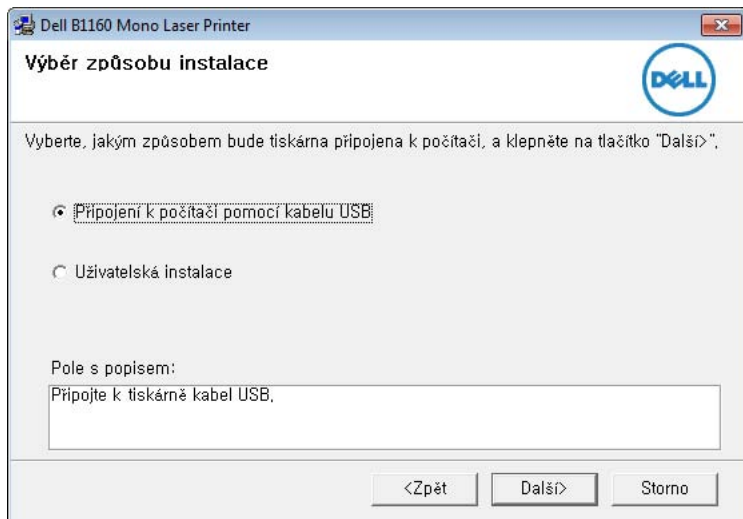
Dell B1160 Mono Laser Printer

Výběr způsobu instalace

DELL

Vyberte, jakým způsobem bude tiskárna připojena k počítači, a klepněte na tlačítko "Další>",

Připojení k počítači pomocí kabelu USB

Uživatelská instalace

Pole s popisem:

Připojte k tiskárně kabel USB,

<Zpět

Další>

Storno